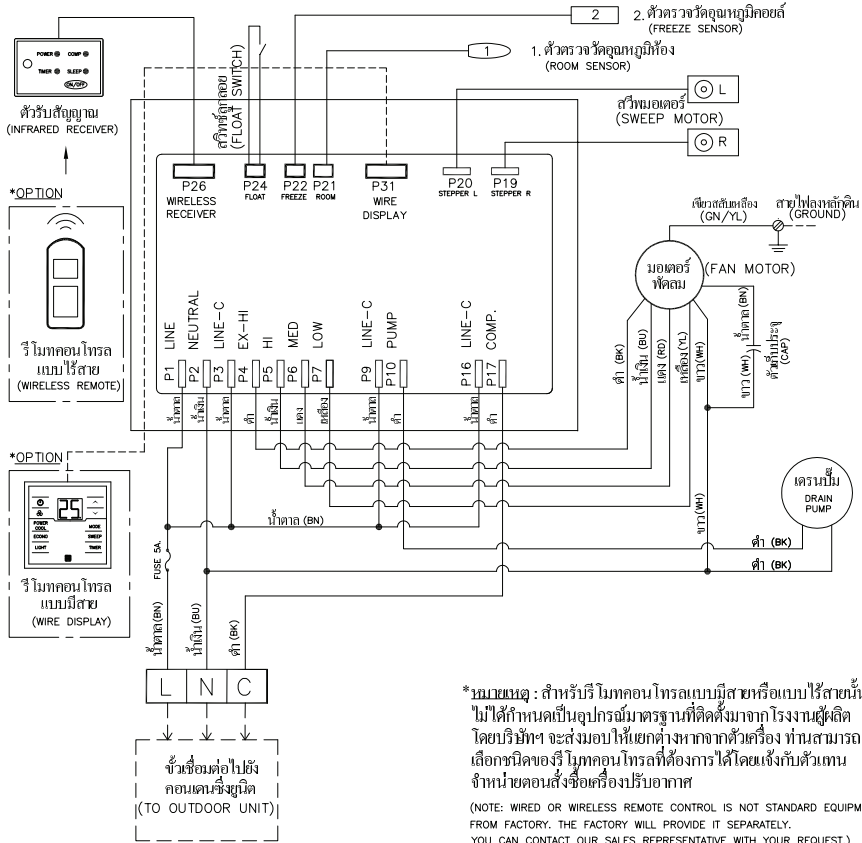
2 2. ตัวตรวจวัดอุณหภูมิคอยล์ (FREEZE SENSOR)

1 1. ตัวตรวจวัดอุณหภูมิห้อง (ROOM SENSOR)

POWER COMP TIMER SLEEP ON/OFF

ตัวรับสัญญาณ (INFRARED RECEIVER)

สวิทช์ลูกลอย (FLOAT SWITCH)

L สวีพมอเตอร์ (SWEEP MOTOR) R

P26 WIRELESS RECEIVER

P24 FLOAT

P22 FREEZE

P21 ROOM

P31 WIRE DISPLAY

P20 STEPPER L

P19 STEPPER R

เขียวสลับเหลือง (GN/YL)

สายไฟลงหลักดิน (GROUND)

*OPTION

มอเตอร์พัดลม (FAN MOTOR)

LINE NEUTRAL LINE-C EX-HI HI MED LOW LINE-C PUMP LINE-C COMP.

P1 P2 P3 P4 P5 P6 P7 P9 P10 P16 P17

รีโมทคอนโทรลแบบไร้สาย (WIRELESS REMOTE)

น้ำตาล น้ำเงิน น้ำตาล ดำ น้ำเงิน แดง เหลือง น้ำตาล ดำ น้ำตาล ดำ

ดำ (BK) น้ำเงิน (BU) แดง (RD) เหลือง (YL) ขาว (WH) ขาว (WH) น้ำตาล (BN) ตัวเก็บประจุ (CAP)

*OPTION

25 POWER COOL MODE ECONO SWEEP LIGHT TIMER

น้ำตาล (BN)

FUSE 5A.

ขาว (WH)

เดรนปั๊ม DRAIN PUMP

ดำ (BK)

ดำ (BK)

รีโมทคอนโทรลแบบมีสาย (WIRE DISPLAY)

น้ำตาล(BN) น้ำเงิน(BU) ดำ (BK)

L N C

ขั้วเชื่อมต่อไปยังคอนเดนซิ่งยูนิต (TO OUTDOOR UNIT)

*หมายเหตุ : สำหรับรีโมทคอนโทรลแบบมีสายหรือแบบไร้สายนั้นไม่ได้กำหนดเป็นอุปกรณ์มาตรฐานที่ติดตั้งมาจากโรงงานผู้ผลิต โดยบริษัทฯ จะส่งมอบให้แยกต่างหากจากตัวเครื่อง ท่านสามารถเลือกชนิดของรีโมทคอนโทรลที่ต้องการได้โดยแจ้งกับตัวแทนจำหน่ายตอนสั่งซื้อเครื่องปรับอากาศ

(NOTE: WIRED OR WIRELESS REMOTE CONTROL IS NOT STANDARD EQUIPM FROM FACTORY. THE FACTORY WILL PROVIDE IT SEPARATELY. YOU CAN CONTACT OUR SALES REPRESENTATIVE WITH YOUR REQUEST.)